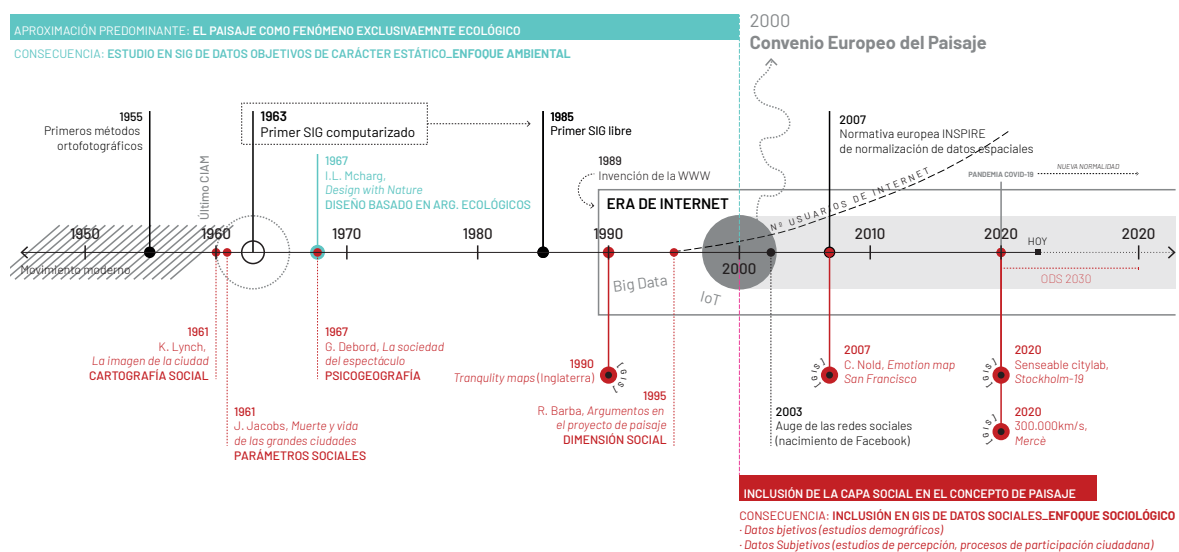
APROXIMACIÓN PREDOMINANTE: EL PAISAJE COMO FENÓMENO EXCLUSIVAEMNTE ECOLÓGICO

CONSECUENCIA: ESTUDIO EN SIG DE DATOS OBJETIVOS DE CARÁCTER ESTÁTICO_ENFOQUE AMBIENTAL

2000
Convenio Europeo del Paisaje

1955
Primeros métodos ortofotográficos

1963
Primer SIG computarizado

1985
Primer SIG libre

2007
Normativa europea INSPIRE de normalización de datos espaciales

Último CIAM

1967
I.L. Mcharg, *Design with Nature*
DISEÑO BASADO EN ARG. ECOLÓGICOS

1989
Invención de la WWW

ERA DE INTERNET

Nº USUARIOS DE INTERNET

PANDEMIA COVID-19

NUEVA NORMALIDAD

1950 1960 1970 1980 1990 2000 2010 2020 HOY 2020

Movimiento moderno

Big Data

IoT

ODS 2030

1961
K. Lynch, *La imagen de la ciudad*
CARTOGRAFÍA SOCIAL

1967
G. Debord, *La sociedad del espectáculo*
PSICOGEOGRAFÍA

1961
J. Jacobs, *Muerte y vida de las grandes ciudades*
PARÁMETROS SOCIALES

1990
*Tranquility maps* (Inglaterra)

SIG

1995
R. Barba, *Argumentos en el proyecto de paisaje*
DIMENSIÓN SOCIAL

SIG

2007
C. Nold, *Emotion map San Francisco*

2003
Auge de las redes sociales (nacimiento de Facebook)

SIG

2020
Senseable citylab, *Stockholm-19*

SIG

2020
300.000km/s, *Mercè*

INCLUSIÓN DE LA CAPA SOCIAL EN EL CONCEPTO DE PAISAJE

CONSECUENCIA: INCLUSIÓN EN GIS DE DATOS SOCIALES_ENFOQUE SOCIOLÓGICO
· *Datos bjetivos (estudios demográficos)*
· *Datos Subjetivos (estudios de percepción, procesos de participación ciudadana)*